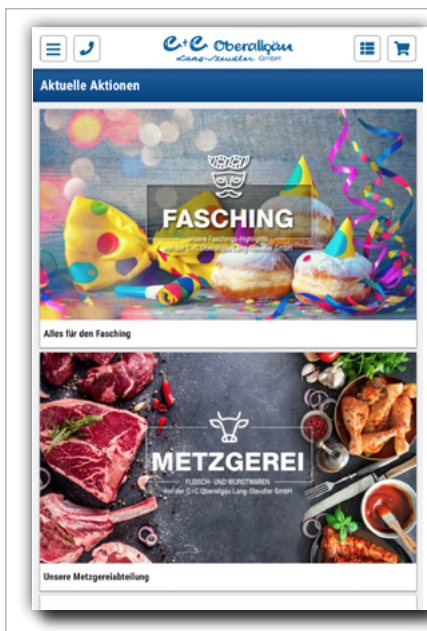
C+C Oberallgäu
Lang-Steudler GmbH

Aktuelle Aktionen

FASCHING
Unsere Faschings-Highlights
von der C+C Oberallgäu Lang-Steudler GmbH

Alles für den Fasching

METZGEREI
FLEISCH- UND WURSTWAREN
von der C+C Oberallgäu Lang-Steudler GmbH

Unsere Metzgereiabteilung